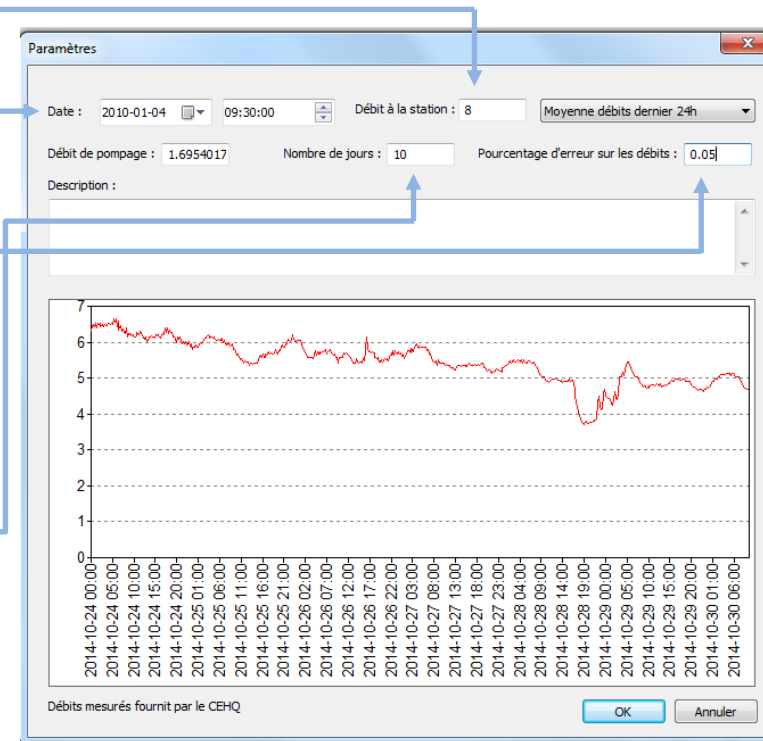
Paramètres

Date : 2010-01-04 09:30:00

Débit à la station : 8

Moyenne débits dernier 24h

Débit de pompage : 1.6954017

Nombre de jours : 10

Pourcentage d'erreur sur les débits : 0.05

Description :

7
6
5
4
3
2
1
0

2014-10-24 00:00
2014-10-24 05:00
2014-10-24 10:00
2014-10-24 15:00
2014-10-24 20:00
2014-10-25 01:00
2014-10-25 06:00
2014-10-25 11:00
2014-10-25 16:00
2014-10-25 21:00
2014-10-26 02:00
2014-10-26 07:00
2014-10-26 12:00
2014-10-26 17:00
2014-10-26 22:00
2014-10-27 03:00
2014-10-27 08:00
2014-10-27 13:00
2014-10-27 18:00
2014-10-27 23:00
2014-10-28 04:00
2014-10-28 09:00
2014-10-28 14:00
2014-10-28 19:00
2014-10-29 00:00
2014-10-29 05:00
2014-10-29 10:00
2014-10-29 15:00
2014-10-29 20:00
2014-10-30 01:00
2014-10-30 06:00

Débits mesurés fournit par le CEHQ

OK

Annuler